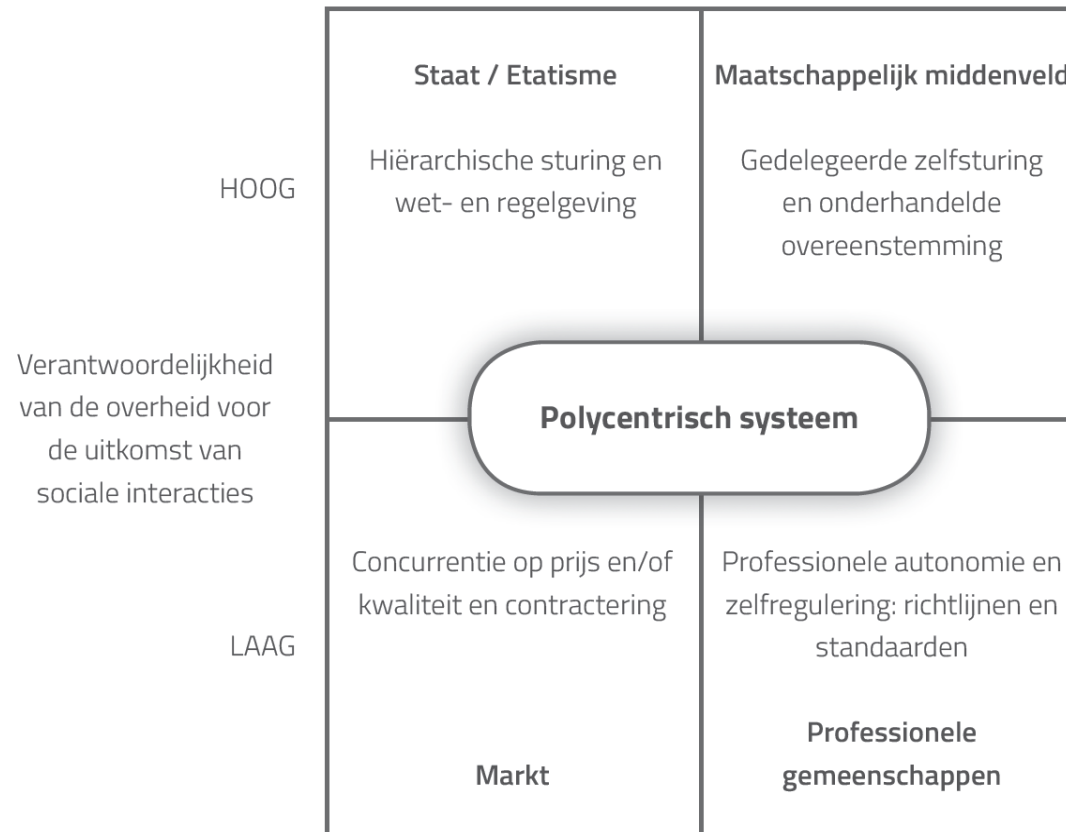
Staat / Etatisme

Maatschappelijk middenveld

Hiërarchische sturing en wet- en regelgeving

Gedelegeerde zelfsturing en onderhandelde overeenstemming

HOOG

Verantwoordelijkheid van de overheid voor de uitkomst van sociale interacties

Polycentrisch systeem

LAAG

Concurrentie op prijs en/of kwaliteit en contractering

Professionele autonomie en zelfregulering: richtlijnen en standaarden

Markt

Professionele gemeenschappen